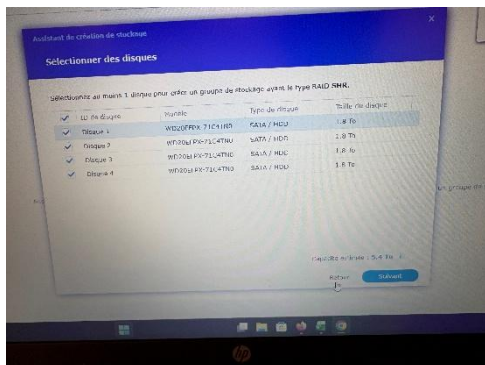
Assistant de création de stockage

Sélectionner des disques

Sélectionnez au moins 1 disque pour créer un groupe de stockage ayant le type RAID SHR.

| | ID du disque | Modèle | Type de disque | Taille du disque |
|---|---|---|---|---|
| ✓ | Disque 1 | WD20EFRX-71C4TN0 | SATA / HDD | 1.8 To |
| ✓ | Disque 2 | WD20EFRX-71C4TN0 | SATA / HDD | 1.8 To |
| ✓ | Disque 3 | WD20EFRX-71C4TN0 | SATA / HDD | 1.8 To |
| ✓ | Disque 4 | WD20EFRX-71C4TN0 | SATA / HDD | 1.8 To |

Capacité estimée : 5.4 To

Retour

Suivant

le groupe de

hp